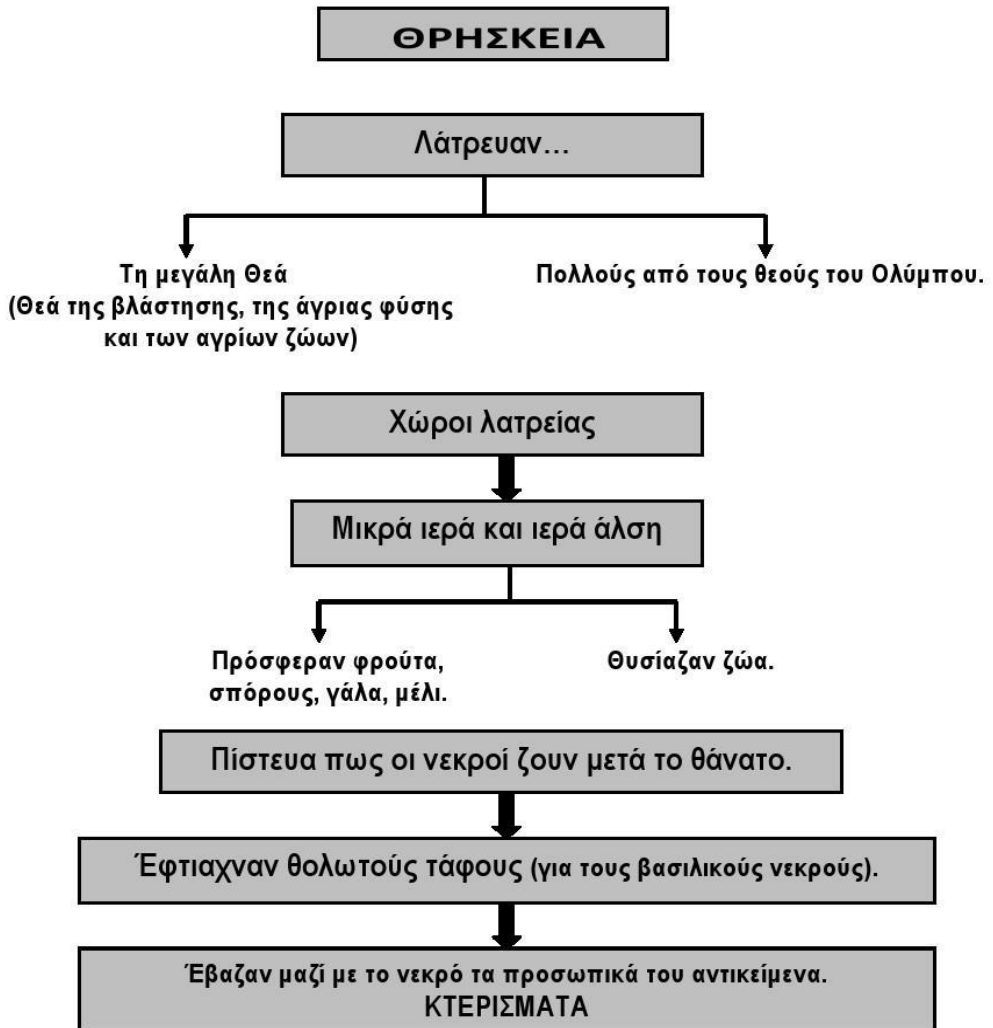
ΘΡΗΣΚΕΙΑ

Λάτρευαν...

Τη μεγάλη Θεά
(Θεά της βλάστησης, της άγριας φύσης και των αγρίων ζώων)

Πολλούς από τους θεούς του Ολύμπου.

Χώροι λατρείας

Μικρά ιερά και ιερά άλση

Πρόσφεραν φρούτα, σπόρους, γάλα, μέλι.

Θυσίαζαν ζώα.

Πίστευα πως οι νεκροί ζουν μετά το θάνατο.

Έφτιαχναν θολωτούς τάφους (για τους βασιλικούς νεκρούς).

Έβαζαν μαζί με το νεκρό τα προσωπικά του αντικείμενα.
ΚΤΕΡΙΣΜΑΤΑ